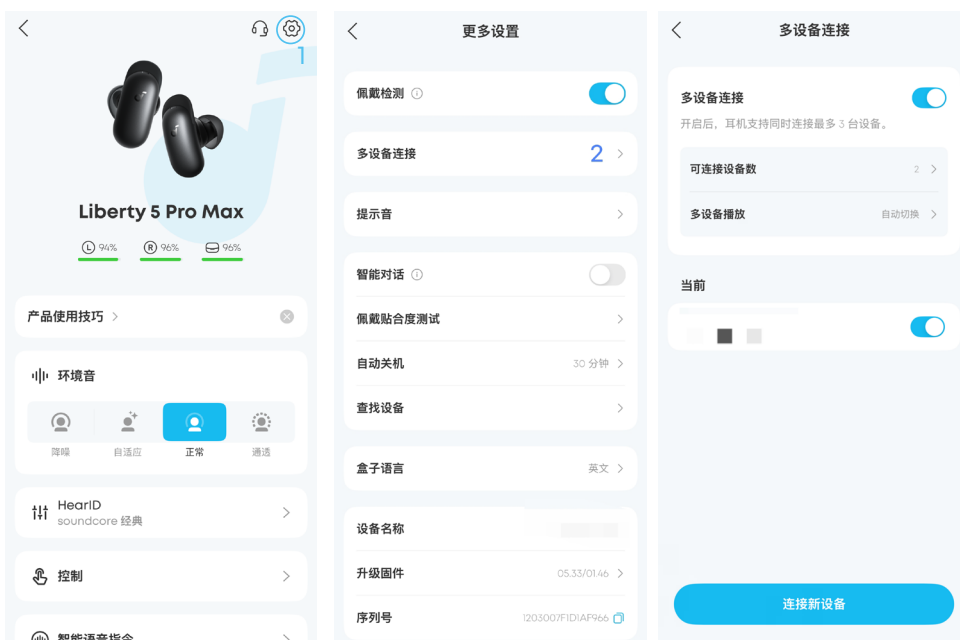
1

Liberty 5 Pro Max

L 94%　R 96%　96%

产品使用技巧 >

环境音

降噪　自适应　正常　通透

HearID
soundcore 经典 >

控制 >

智能语音指令 >

更多设置

佩戴检测

多设备连接　2 >

提示音 >

智能对话

佩戴贴合度测试 >

自动关机　30 分钟 >

查找设备 >

盒子语言　英文 >

设备名称

升级固件　05.33/01.46 >

序列号　1203007F1D1AF966

多设备连接

多设备连接
开启后，耳机支持同时连接最多 3 台设备。

可连接设备数　2 >

多设备播放　自动切换 >

当前

连接新设备